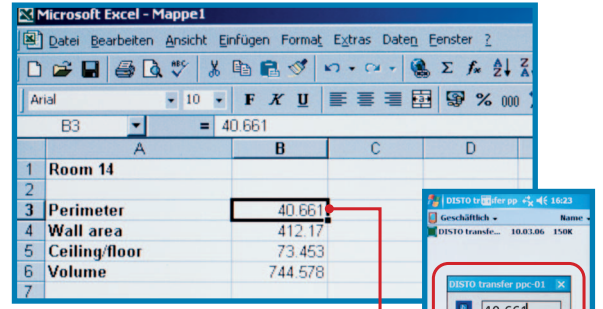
Microsoft Excel - Mappe1

Datei Bearbeiten Ansicht Einfügen Format Extras Daten Fenster ?

Arial 10 F K U % 000

B3 = 40.661

| | A | B | C | D |
|---|---|---|---|---|
| 1 | Room 14 | | | |
| 2 | | | | |
| 3 | Perimeter | 40.661 | | |
| 4 | Wall area | 412.17 | | |
| 5 | Ceiling/floor | 73.453 | | |
| 6 | Volume | 744.578 | | |
| 7 | | | | |

DISTO transfer pp 16:23
Geschäftlich Name
DISTO transfe... 10.03.06 150K

DISTO transfer ppc-01
40.66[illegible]